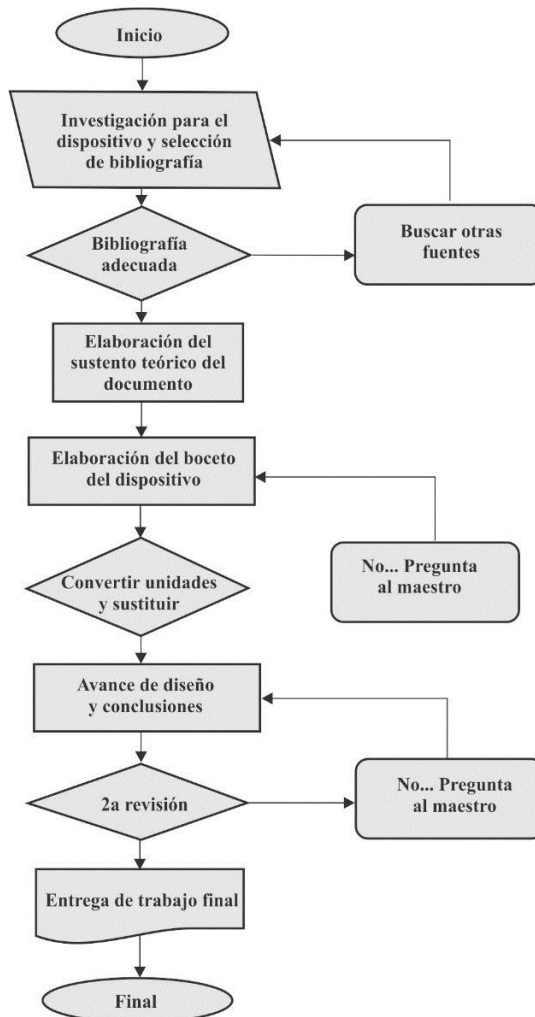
Inicio

Investigación para el dispositivo y selección de bibliografía

Bibliografía adecuada

Buscar otras fuentes

Elaboración del sustento teórico del documento

Elaboración del boceto del dispositivo

Convertir unidades y sustituir

No... Pregunta al maestro

Avance de diseño y conclusiones

2a revisión

No... Pregunta al maestro

Entrega de trabajo final

Final